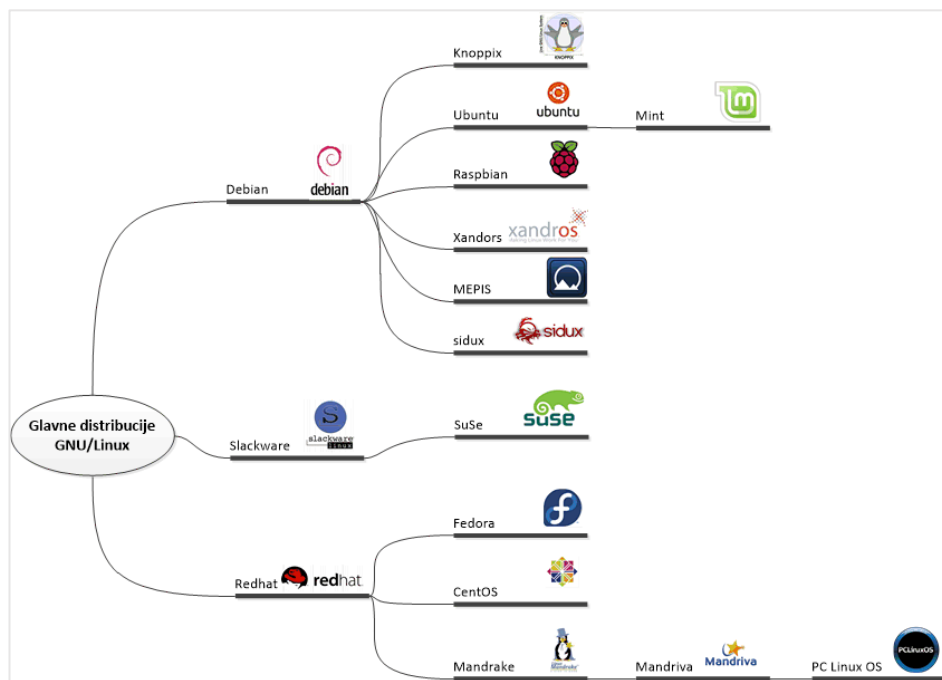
Glavne distribucije GNU/Linux

Debian
debian

Knoppix
KNOPPIX

Ubuntu
ubuntu

Mint

Raspbian

Xandors
xandros

MEPIS

sidux
sidux

Slackware
slackware linux

SuSe
suse

Redhat
redhat

Fedora

CentOS

Mandrake

Mandriva
Mandriva

PC Linux OS
PCLinuxOS